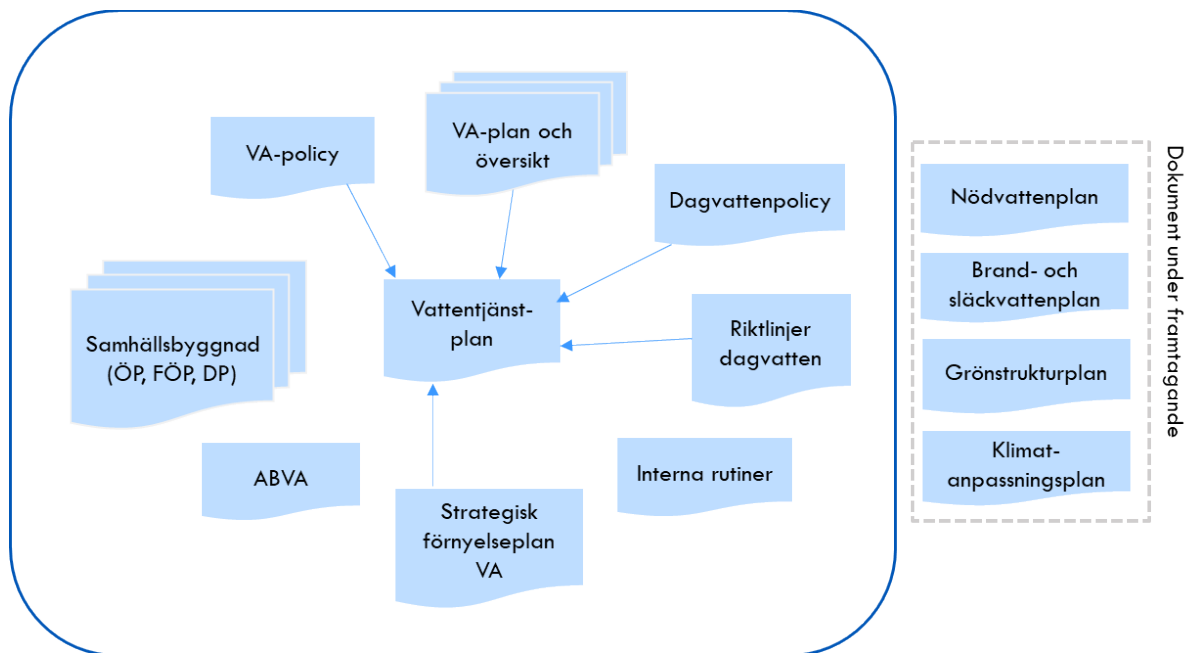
VA-policy

VA-plan och översikt

Dagvattenpolicy

Samhällsbyggnad (ÖP, FÖP, DP)

Vattentjänst-plan

Riktlinjer dagvatten

ABVA

Interna rutiner

Strategisk förnyelseplan VA

Nödvattenplan

Brand- och släckvattenplan

Grönstrukturplan

Klimat-anpassningsplan

Dokument under framtagande